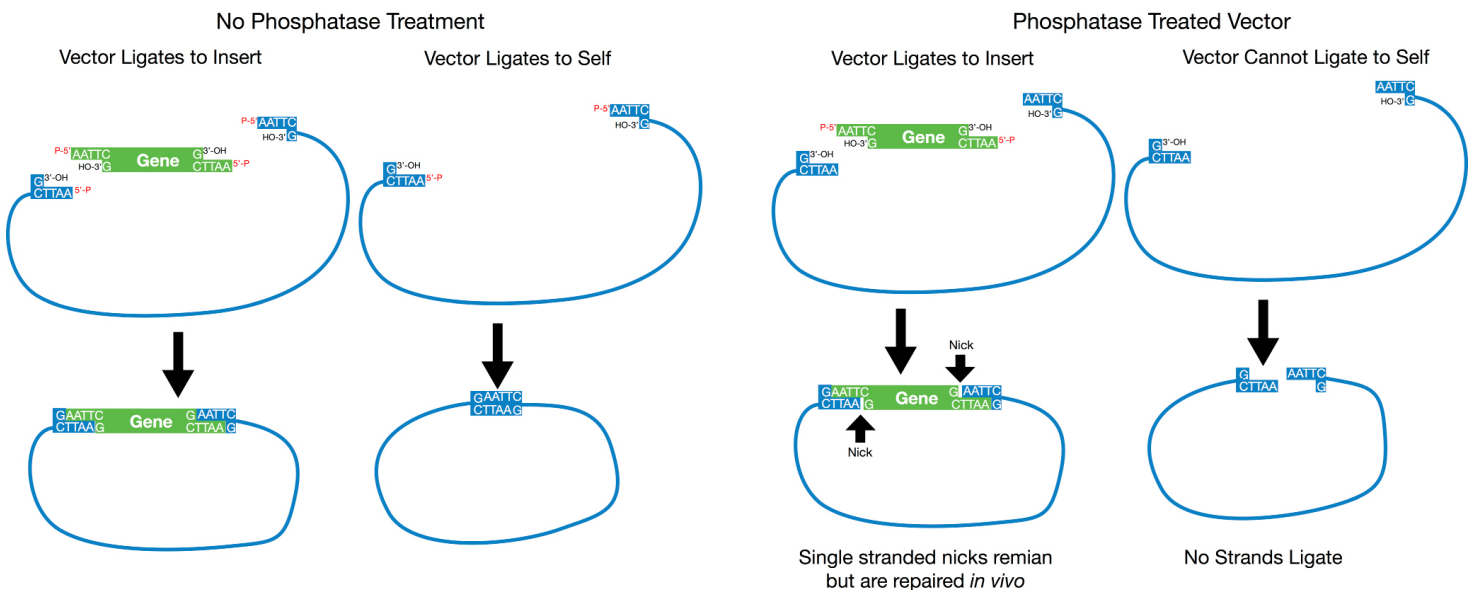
No Phosphatase Treatment

Vector Ligates to Insert

P-5' AATTC
HO-3' G

P-5' AATTC
HO-3' G
Gene
G 3'-OH
CTTAA 5'-P

G 3'-OH
CTTAA 5'-P

GAATTC
CTTAAG
Gene
GAATTC
CTTAAG

Vector Ligates to Self

P-5' AATTC
HO-3' G

G 3'-OH
CTTAA 5'-P

GAATTC
CTTAAG

Phosphatase Treated Vector

Vector Ligates to Insert

AATTC
HO-3' G

P-5' AATTC
HO-3' G
Gene
G 3'-OH
CTTAA 5'-P

G 3'-OH
CTTAA

Nick

GAATTC
CTTAAG
Gene
GAATTC
CTTAAG

Nick

Single stranded nicks remian but are repaired *in vivo*

Vector Cannot Ligate to Self

AATTC
HO-3' G

G 3'-OH
CTTAA

G
CTTAA

AATTC
G

No Strands Ligate